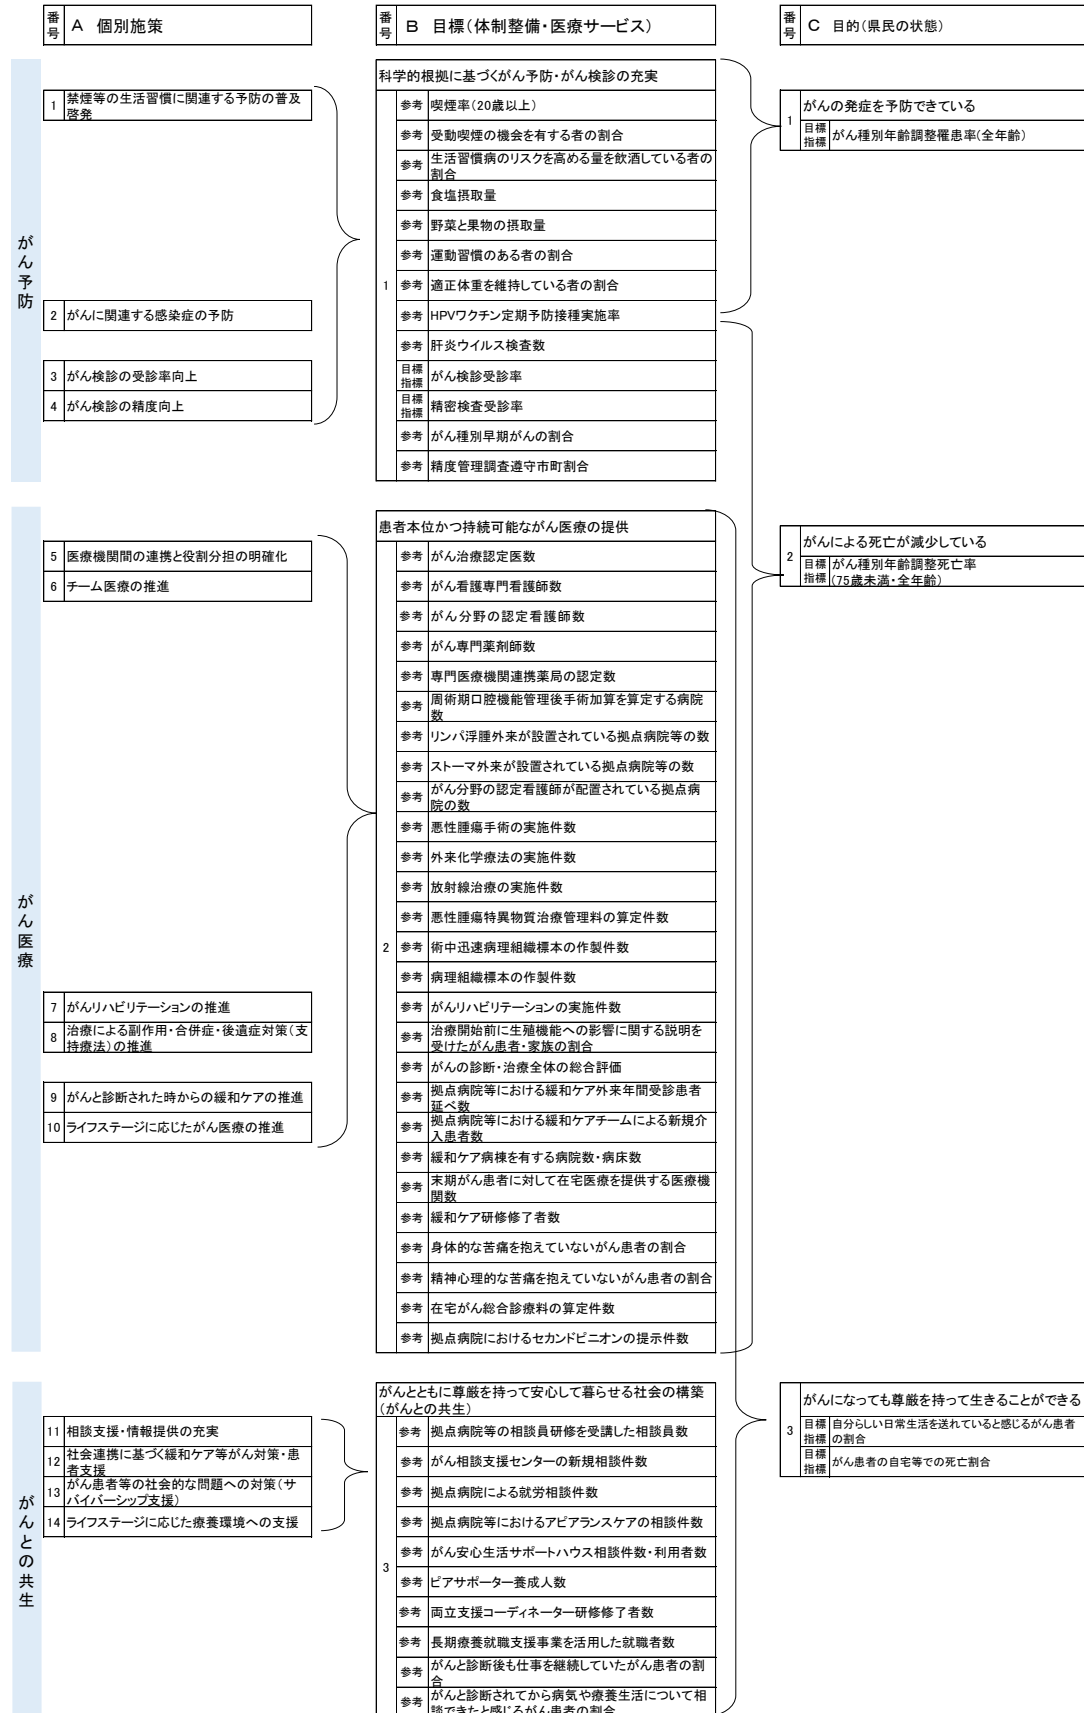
番号 A 個別施策

番号 B 目標(体制整備・医療サービス)

番号 C 目的(県民の状態)

がん予防

1 禁煙等の生活習慣に関連する予防の普及啓発

2 がんに関連する感染症の予防

3 がん検診の受診率向上

4 がん検診の精度向上

科学的根拠に基づくがん予防・がん検診の充実

1
参考 喫煙率(20歳以上)
参考 受動喫煙の機会を有する者の割合
参考 生活習慣病のリスクを高める量を飲酒している者の割合
参考 食塩摂取量
参考 野菜と果物の摂取量
参考 運動習慣のある者の割合
参考 適正体重を維持している者の割合
参考 HPVワクチン定期予防接種実施率
参考 肝炎ウイルス検査数
目標指標 がん検診受診率
目標指標 精密検査受診率
参考 がん種別早期がんの割合
参考 精度管理調査遵守市町割合

1 がんの発症を予防できている
目標指標 がん種別年齢調整罹患率(全年齢)

がん医療

5 医療機関間の連携と役割分担の明確化
6 チーム医療の推進
7 がんリハビリテーションの推進
8 治療による副作用・合併症・後遺症対策(支持療法)の推進
9 がんと診断された時からの緩和ケアの推進
10 ライフステージに応じたがん医療の推進

患者本位かつ持続可能ながん医療の提供

2
参考 がん治療認定医数
参考 がん看護専門看護師数
参考 がん分野の認定看護師数
参考 がん専門薬剤師数
参考 専門医療機関連携薬局の認定数
参考 周術期口腔機能管理後手術加算を算定する病院数
参考 リンパ浮腫外来が設置されている拠点病院等の数
参考 ストーマ外来が設置されている拠点病院等の数
参考 がん分野の認定看護師が配置されている拠点病院の数
参考 悪性腫瘍手術の実施件数
参考 外来化学療法の実施件数
参考 放射線治療の実施件数
参考 悪性腫瘍特異物質治療管理料の算定件数
参考 術中迅速病理組織標本の作製件数
参考 病理組織標本の作製件数
参考 がんリハビリテーションの実施件数
参考 治療開始前に生殖機能への影響に関する説明を受けたがん患者・家族の割合
参考 がんの診断・治療全体の総合評価
参考 拠点病院等における緩和ケア外来年間受診患者延べ数
参考 拠点病院等における緩和ケアチームによる新規介入患者数
参考 緩和ケア病棟を有する病院数・病床数
参考 末期がん患者に対して在宅医療を提供する医療機関数
参考 緩和ケア研修修了者数
参考 身体的な苦痛を抱えていないがん患者の割合
参考 精神心理的な苦痛を抱えていないがん患者の割合
参考 在宅がん総合診療料の算定件数
参考 拠点病院におけるセカンドピニオンの提示件数

2 がんによる死亡が減少している
目標指標 がん種別年齢調整死亡率(75歳未満・全年齢)

がんとの共生

11 相談支援・情報提供の充実
12 社会連携に基づく緩和ケア等がん対策・患者支援
13 がん患者等の社会的な問題への対策(サバイバーシップ支援)
14 ライフステージに応じた療養環境への支援

がんとともに尊厳を持って安心して暮らせる社会の構築(がんとの共生)

3
参考 拠点病院等の相談員研修を受講した相談員数
参考 がん相談支援センターの新規相談件数
参考 拠点病院による就労相談件数
参考 拠点病院等におけるアピアランスケアの相談件数
参考 がん安心生活サポートハウス相談件数・利用者数
参考 ピアサポーター養成人数
参考 両立支援コーディネーター研修修了者数
参考 長期療養就職支援事業を活用した就職者数
参考 がんと診断後も仕事を継続していたがん患者の割合
参考 がんと診断されてから病気や療養生活について相談できたと感じるがん患者の割合

3 がんになっても尊厳を持って生きることができる
目標指標 自分らしい日常生活を送れていると感じるがん患者の割合
目標指標 がん患者の自宅等での死亡割合